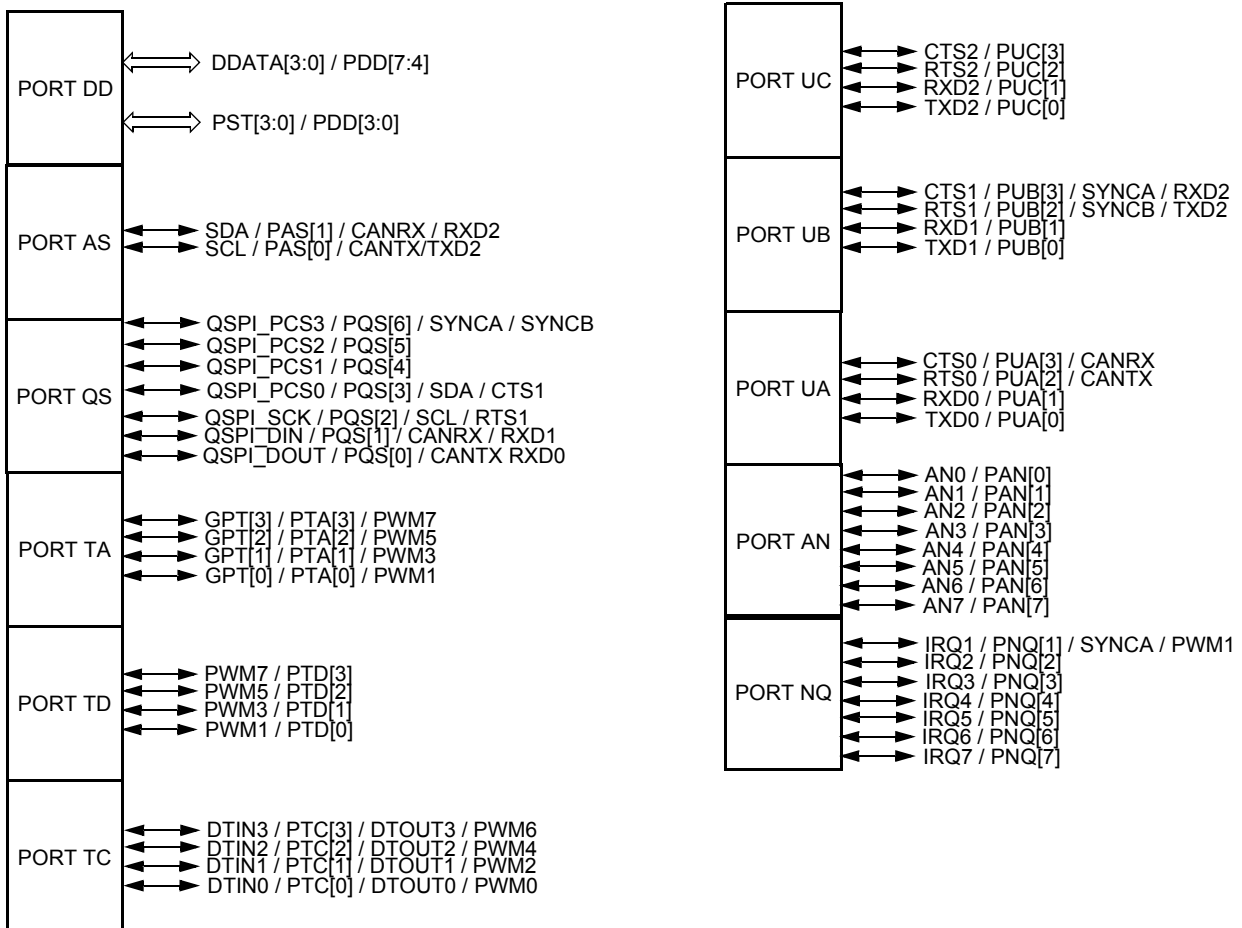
PORT DD
DDATA[3:0] / PDD[7:4]
PST[3:0] / PDD[3:0]

PORT AS
SDA / PAS[1] / CANRX / RXD2
SCL / PAS[0] / CANTX/TXD2

PORT QS
QSPI_PCS3 / PQS[6] / SYNCA / SYNCB
QSPI_PCS2 / PQS[5]
QSPI_PCS1 / PQS[4]
QSPI_PCS0 / PQS[3] / SDA / CTS1
QSPI_SCK / PQS[2] / SCL / RTS1
QSPI_DIN / PQS[1] / CANRX / RXD1
QSPI_DOUT / PQS[0] / CANTX RXD0

PORT TA
GPT[3] / PTA[3] / PWM7
GPT[2] / PTA[2] / PWM5
GPT[1] / PTA[1] / PWM3
GPT[0] / PTA[0] / PWM1

PORT TD
PWM7 / PTD[3]
PWM5 / PTD[2]
PWM3 / PTD[1]
PWM1 / PTD[0]

PORT TC
DTIN3 / PTC[3] / DTOUT3 / PWM6
DTIN2 / PTC[2] / DTOUT2 / PWM4
DTIN1 / PTC[1] / DTOUT1 / PWM2
DTIN0 / PTC[0] / DTOUT0 / PWM0

PORT UC
CTS2 / PUC[3]
RTS2 / PUC[2]
RXD2 / PUC[1]
TXD2 / PUC[0]

PORT UB
CTS1 / PUB[3] / SYNCA / RXD2
RTS1 / PUB[2] / SYNCB / TXD2
RXD1 / PUB[1]
TXD1 / PUB[0]

PORT UA
CTS0 / PUA[3] / CANRX
RTS0 / PUA[2] / CANTX
RXD0 / PUA[1]
TXD0 / PUA[0]

PORT AN
AN0 / PAN[0]
AN1 / PAN[1]
AN2 / PAN[2]
AN3 / PAN[3]
AN4 / PAN[4]
AN5 / PAN[5]
AN6 / PAN[6]
AN7 / PAN[7]

PORT NQ
IRQ1 / PNQ[1] / SYNCA / PWM1
IRQ2 / PNQ[2]
IRQ3 / PNQ[3]
IRQ4 / PNQ[4]
IRQ5 / PNQ[5]
IRQ6 / PNQ[6]
IRQ7 / PNQ[7]